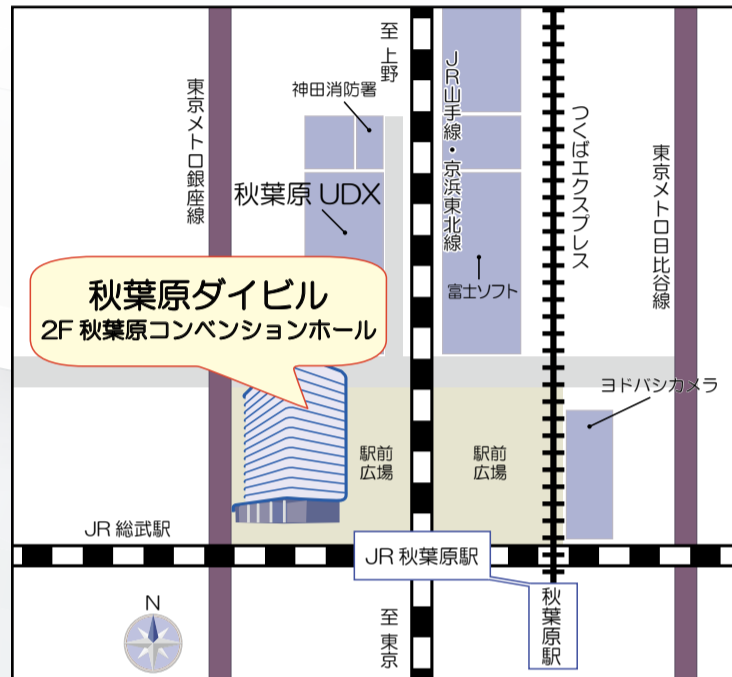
至上野

神田消防署

東京メトロ銀座線

JR山手線・京浜東北線

つくばエクスプレス

東京メトロ日比谷線

秋葉原UDX

富士ソフト

秋葉原ダイビル
2F 秋葉原コンベンションホール

ヨドバシカメラ

駅前広場

駅前広場

JR 総武駅

JR 秋葉原駅

秋葉原駅

N

至東京